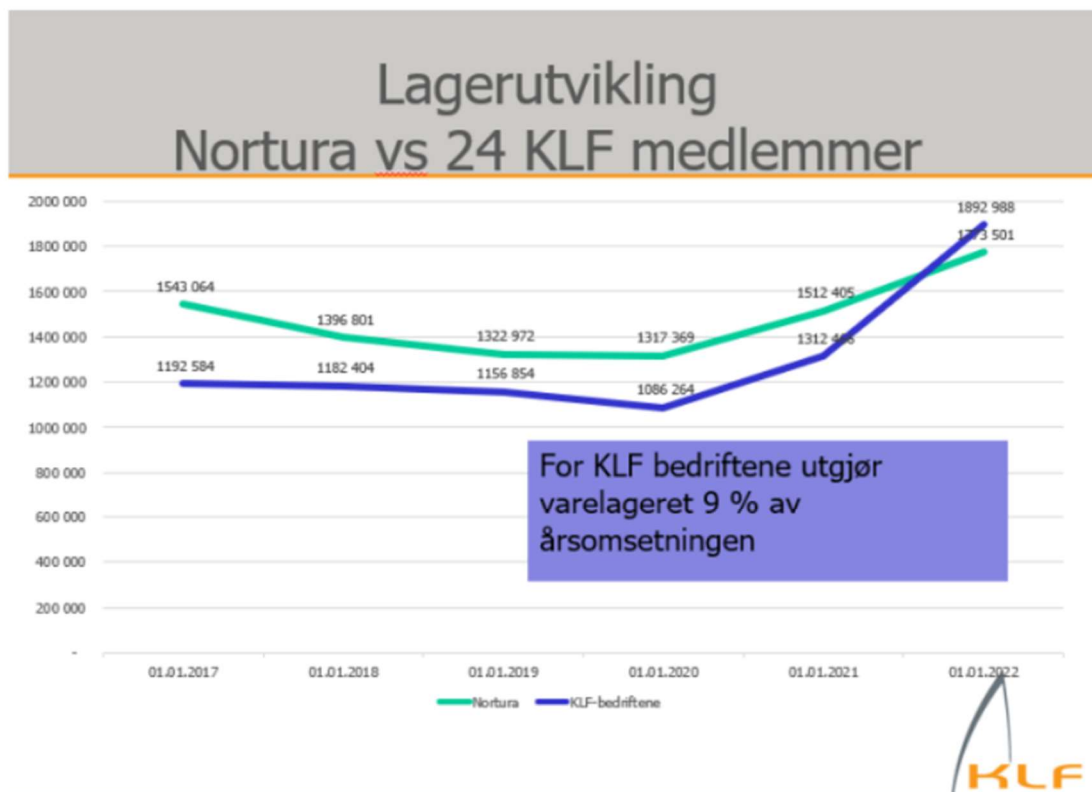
Lagerutvikling
Nortura vs 24 KLF medlemmer

2000 000
1800 000
1600 000
1400 000
1200 000
1000 000
800 000
600 000
400 000
200 000
-

1543 064
1396 801
1322 972
1317 369
1512 405
1773 501
1892 988
1192 584
1182 404
1156 854
1086 264
1312 4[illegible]

01.01.2017
01.01.2018
01.01.2019
01.01.2020
01.01.2021
01.01.2022

For KLF bedriftene utgjør varelageret 9 % av årsomsetningen

Nortura
KLF-bedriftene

KLF